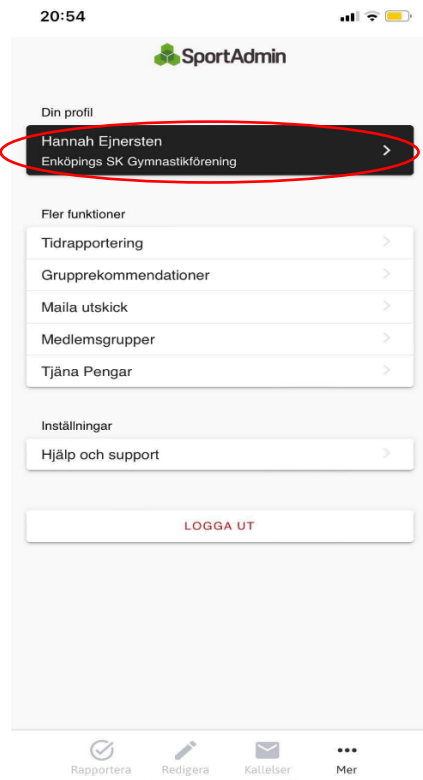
20:54

SportAdmin

Din profil

Hannah Ejnersten
Enköpings SK Gymnastikförening

Fler funktioner

Tidrapportering

Grupprekommendationer

Maila utskick

Medlemsgrupper

Tjäna Pengar

Inställningar

Hjälp och support

LOGGA UT

Rapportera Redigera Kallelser Mer